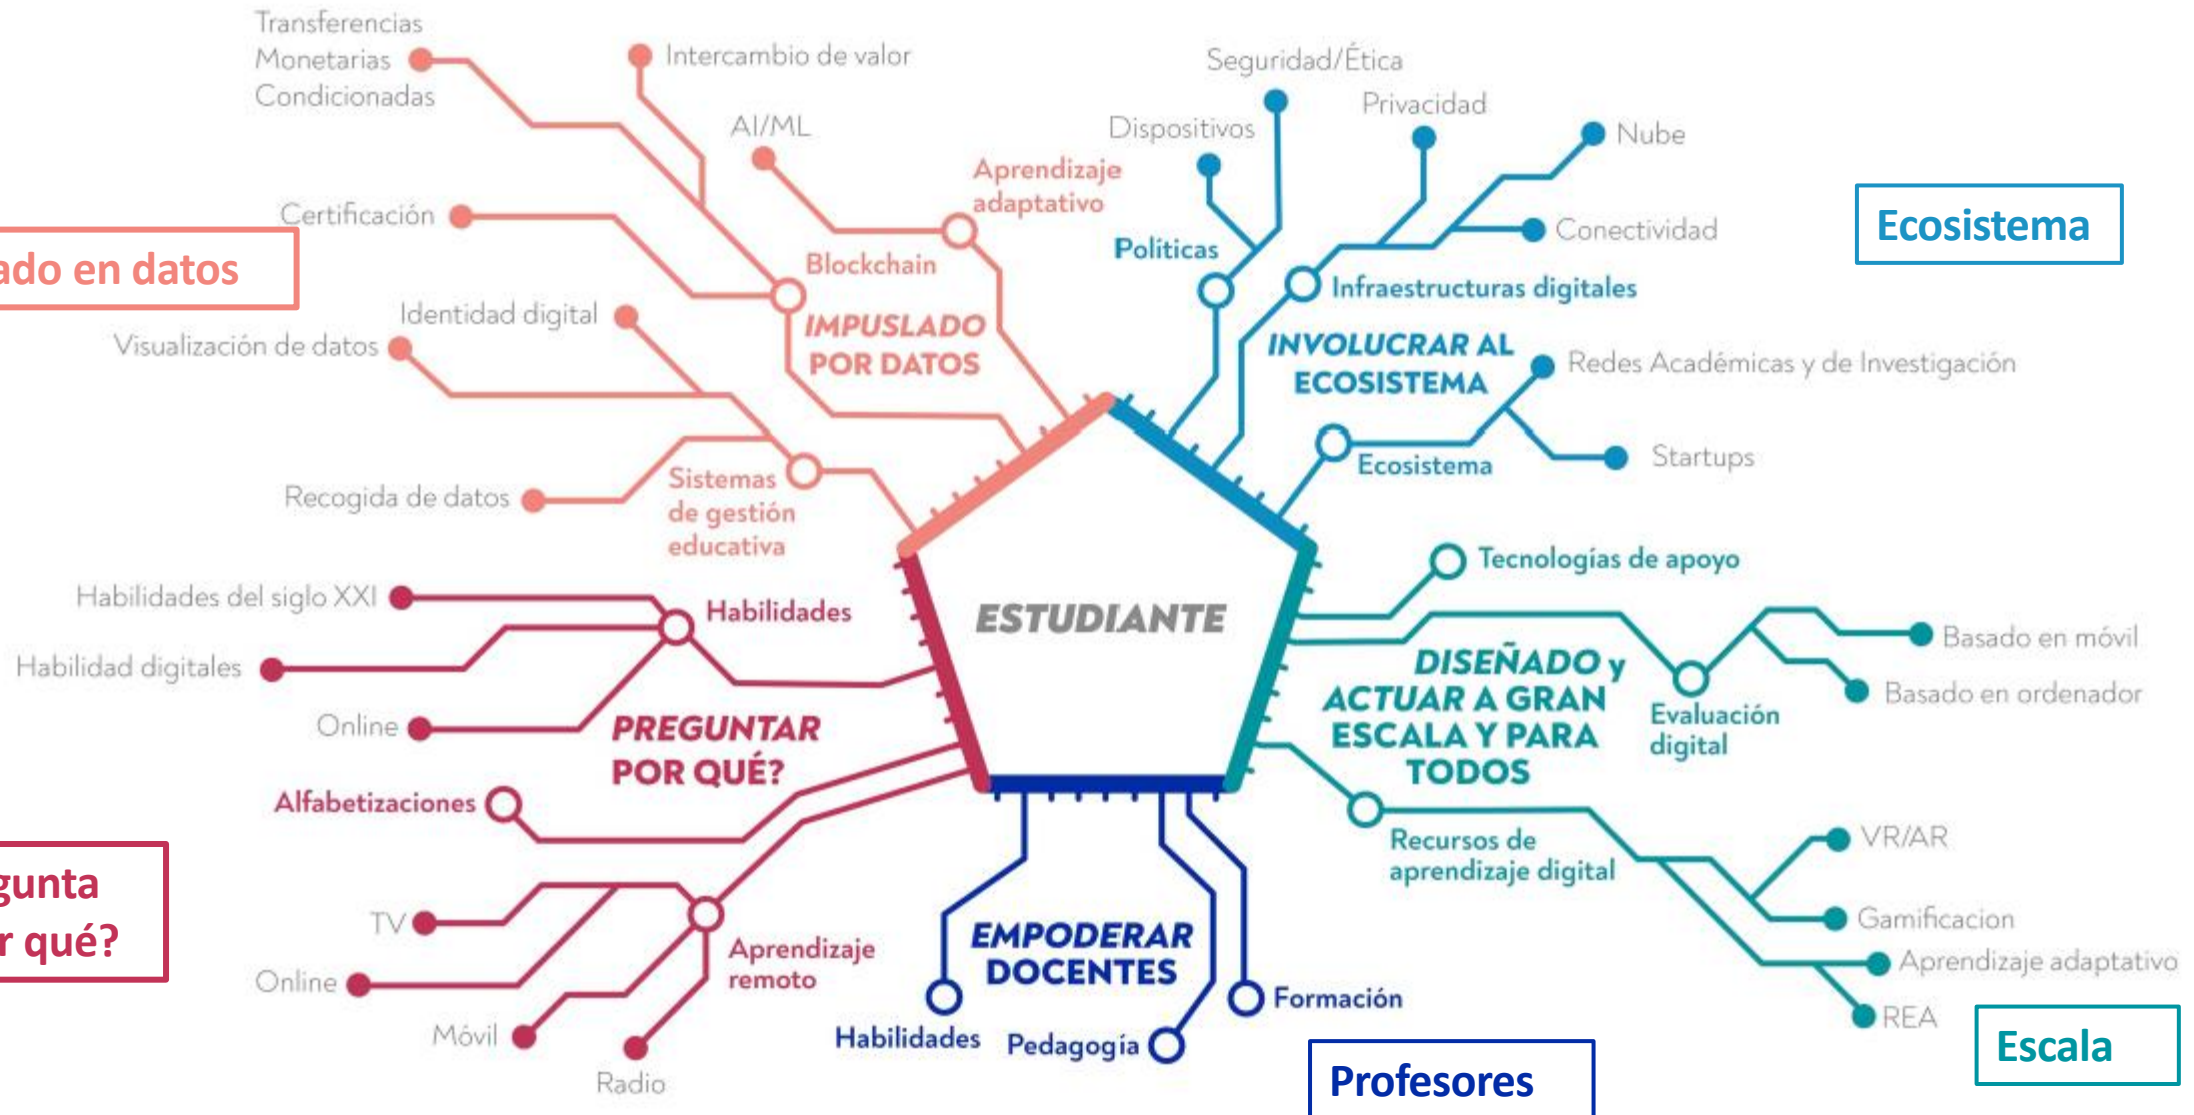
Transferencias Monetarias Condicionadas

Intercambio de valor

AI/ML

Certificación

ado en datos

Aprendizaje adaptativo

Blockchain

IMPUSLADO POR DATOS

Identidad digital

Visualización de datos

Recogida de datos

Sistemas de gestión educativa

Seguridad/Ética

Dispositivos

Privacidad

Nube

Conectividad

Políticas

Infraestructuras digitales

INVOLUCRAR AL ECOSISTEMA

Redes Académicas y de Investigación

Ecosistema

Startups

Ecosistema

ESTUDIANTE

Habilidades del siglo XXI

Habilidades

Habilidad digitales

Online

PREGUNTAR POR QUÉ?

Alfabetizaciones

gunta r qué?

TV

Online

Móvil

Radio

Aprendizaje remoto

EMPODERAR DOCENTES

Habilidades

Pedagogía

Formación

Profesores

Tecnologías de apoyo

DISEÑADO y ACTUAR A GRAN ESCALA Y PARA TODOS

Evaluación digital

Basado en móvil

Basado en ordenador

Recursos de aprendizaje digital

VR/AR

Gamificacion

Aprendizaje adaptativo

REA

Escala